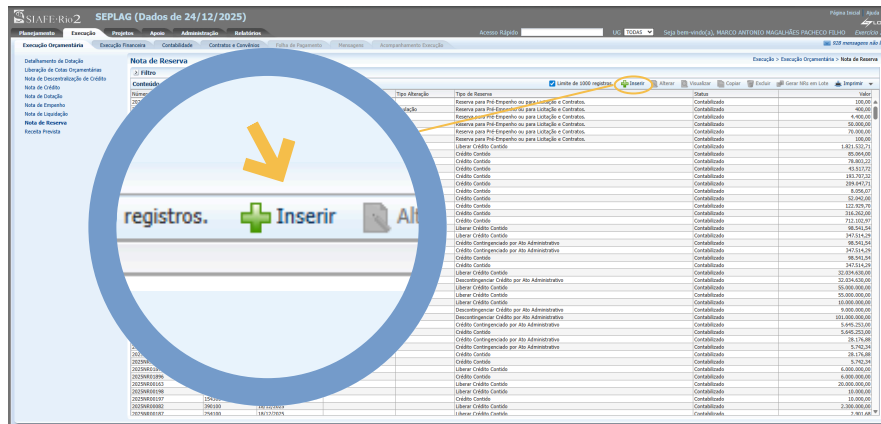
SIAFE-Rio2 SEPLAG (Dados de 24/12/2025)

Página Inicial Ajuda

Planejamento Execução Projetos Apoio Administração Relatórios

Acesso Rápido UG TODAS Seja bem-vindo(a), MARCO ANTONIO MAGALHÃES PACHECO FILHO Exercício

Execução Orçamentária Execução Financeira Contabilidade Contratos e Convênios Folha de Pagamento Mensagens Acompanhamento Execução

528 mensagens não l

Detalhamento de Dotação
Liberação de Cotas Orçamentárias
Nota de Descentralização de Crédito
Nota de Crédito
Nota de Dotação
Nota de Empenho
Nota de Liquidação
Nota de Reserva
Receita Prevista

Nota de Reserva

Execução > Execução Orçamentária > Nota de Reserva

Filtro

Conteúdo

Limite de 1000 registros Inserir Alterar Visualizar Copiar Excluir Gerar NRs em Lote Imprimir

registros. Inserir Al

| Número | | | | Tipo Alteração | Tipo de Reserva | Status | Valor |
|---|---|---|---|---|---|---|---|
| 2025 | | | | | Reserva para Pré-Empenho ou para Licitação e Contratos. | Contabilizado | 100,00 |
| 2025 | | | | ulação | Reserva para Pré-Empenho ou para Licitação e Contratos. | Contabilizado | 400,00 |
| | | | | | Reserva para Pré-Empenho ou para Licitação e Contratos. | Contabilizado | 4.400,00 |
| | | | | | Reserva para Pré-Empenho ou para Licitação e Contratos. | Contabilizado | 50.000,00 |
| | | | | | Reserva para Pré-Empenho ou para Licitação e Contratos. | Contabilizado | 70.000,00 |
| | | | | | Reserva para Pré-Empenho ou para Licitação e Contratos. | Contabilizado | 100,00 |
| | | | | | Liberar Crédito Contido | Contabilizado | 1.821.522,71 |
| | | | | | Crédito Contido | Contabilizado | 85.864,00 |
| | | | | | Crédito Contido | Contabilizado | 79.803,22 |
| | | | | | Crédito Contido | Contabilizado | 43.517,72 |
| | | | | | Crédito Contido | Contabilizado | 193.707,72 |
| | | | | | Crédito Contido | Contabilizado | 209.047,71 |
| | | | | | Crédito Contido | Contabilizado | 8.056,07 |
| | | | | | Crédito Contido | Contabilizado | 52.042,00 |
| | | | | | Crédito Contido | Contabilizado | 122.929,76 |
| | | | | | Crédito Contido | Contabilizado | 316.262,00 |
| | | | | | Crédito Contido | Contabilizado | 712.102,97 |
| | | | | | Liberar Crédito Contido | Contabilizado | 98.541,54 |
| | | | | | Liberar Crédito Contido | Contabilizado | 347.514,29 |
| | | | | | Crédito Contingenciado por Ato Administrativo | Contabilizado | 98.541,54 |
| | | | | | Crédito Contingenciado por Ato Administrativo | Contabilizado | 347.514,29 |
| | | | | | Crédito Contido | Contabilizado | 98.541,54 |
| | | | | | Crédito Contido | Contabilizado | 347.514,29 |
| | | | | | Liberar Crédito Contido | Contabilizado | 32.034.630,00 |
| | | | | | Descontingenciar Crédito por Ato Administrativo | Contabilizado | 32.034.630,00 |
| | | | | | Liberar Crédito Contido | Contabilizado | 55.000.000,00 |
| | | | | | Liberar Crédito Contido | Contabilizado | 55.000.000,00 |
| | | | | | Liberar Crédito Contido | Contabilizado | 10.000.000,00 |
| | | | | | Descontingenciar Crédito por Ato Administrativo | Contabilizado | 9.000.000,00 |
| | | | | | Descontingenciar Crédito por Ato Administrativo | Contabilizado | 101.000.000,00 |
| | | | | | Crédito Contingenciado por Ato Administrativo | Contabilizado | 5.645.253,00 |
| | | | | | Crédito Contido | Contabilizado | 5.645.253,00 |
| | | | | | Crédito Contingenciado por Ato Administrativo | Contabilizado | 5.742,34 |
| | | | | | Crédito Contingenciado por Ato Administrativo | Contabilizado | 28.176,88 |
| 20 | | | | | Crédito Contido | Contabilizado | 28.176,88 |
| 2025NR | | | | | Crédito Contido | Contabilizado | 5.742,34 |
| 2025NR0019 | | | | | Liberar Crédito Contido | Contabilizado | 6.000.000,00 |
| 2025NR01896 | | | | | Liberar Crédito Contido | Contabilizado | 6.000.000,00 |
| 2025NR00163 | | | | | Liberar Crédito Contido | Contabilizado | 20.000.000,00 |
| 2025NR00198 | | | | | Liberar Crédito Contido | Contabilizado | 10.000,00 |
| 2025NR00197 | 25 | | | | Crédito Contido | Contabilizado | 10.000,00 |
| 2025NR00882 | 296100 | 18/12/2025 | | | Liberar Crédito Contido | Contabilizado | 2.300.000,00 |
| 2025NR00187 | 256100 | 18/12/2025 | | | Crédito Contido | Contabilizado | 2.901,66 |